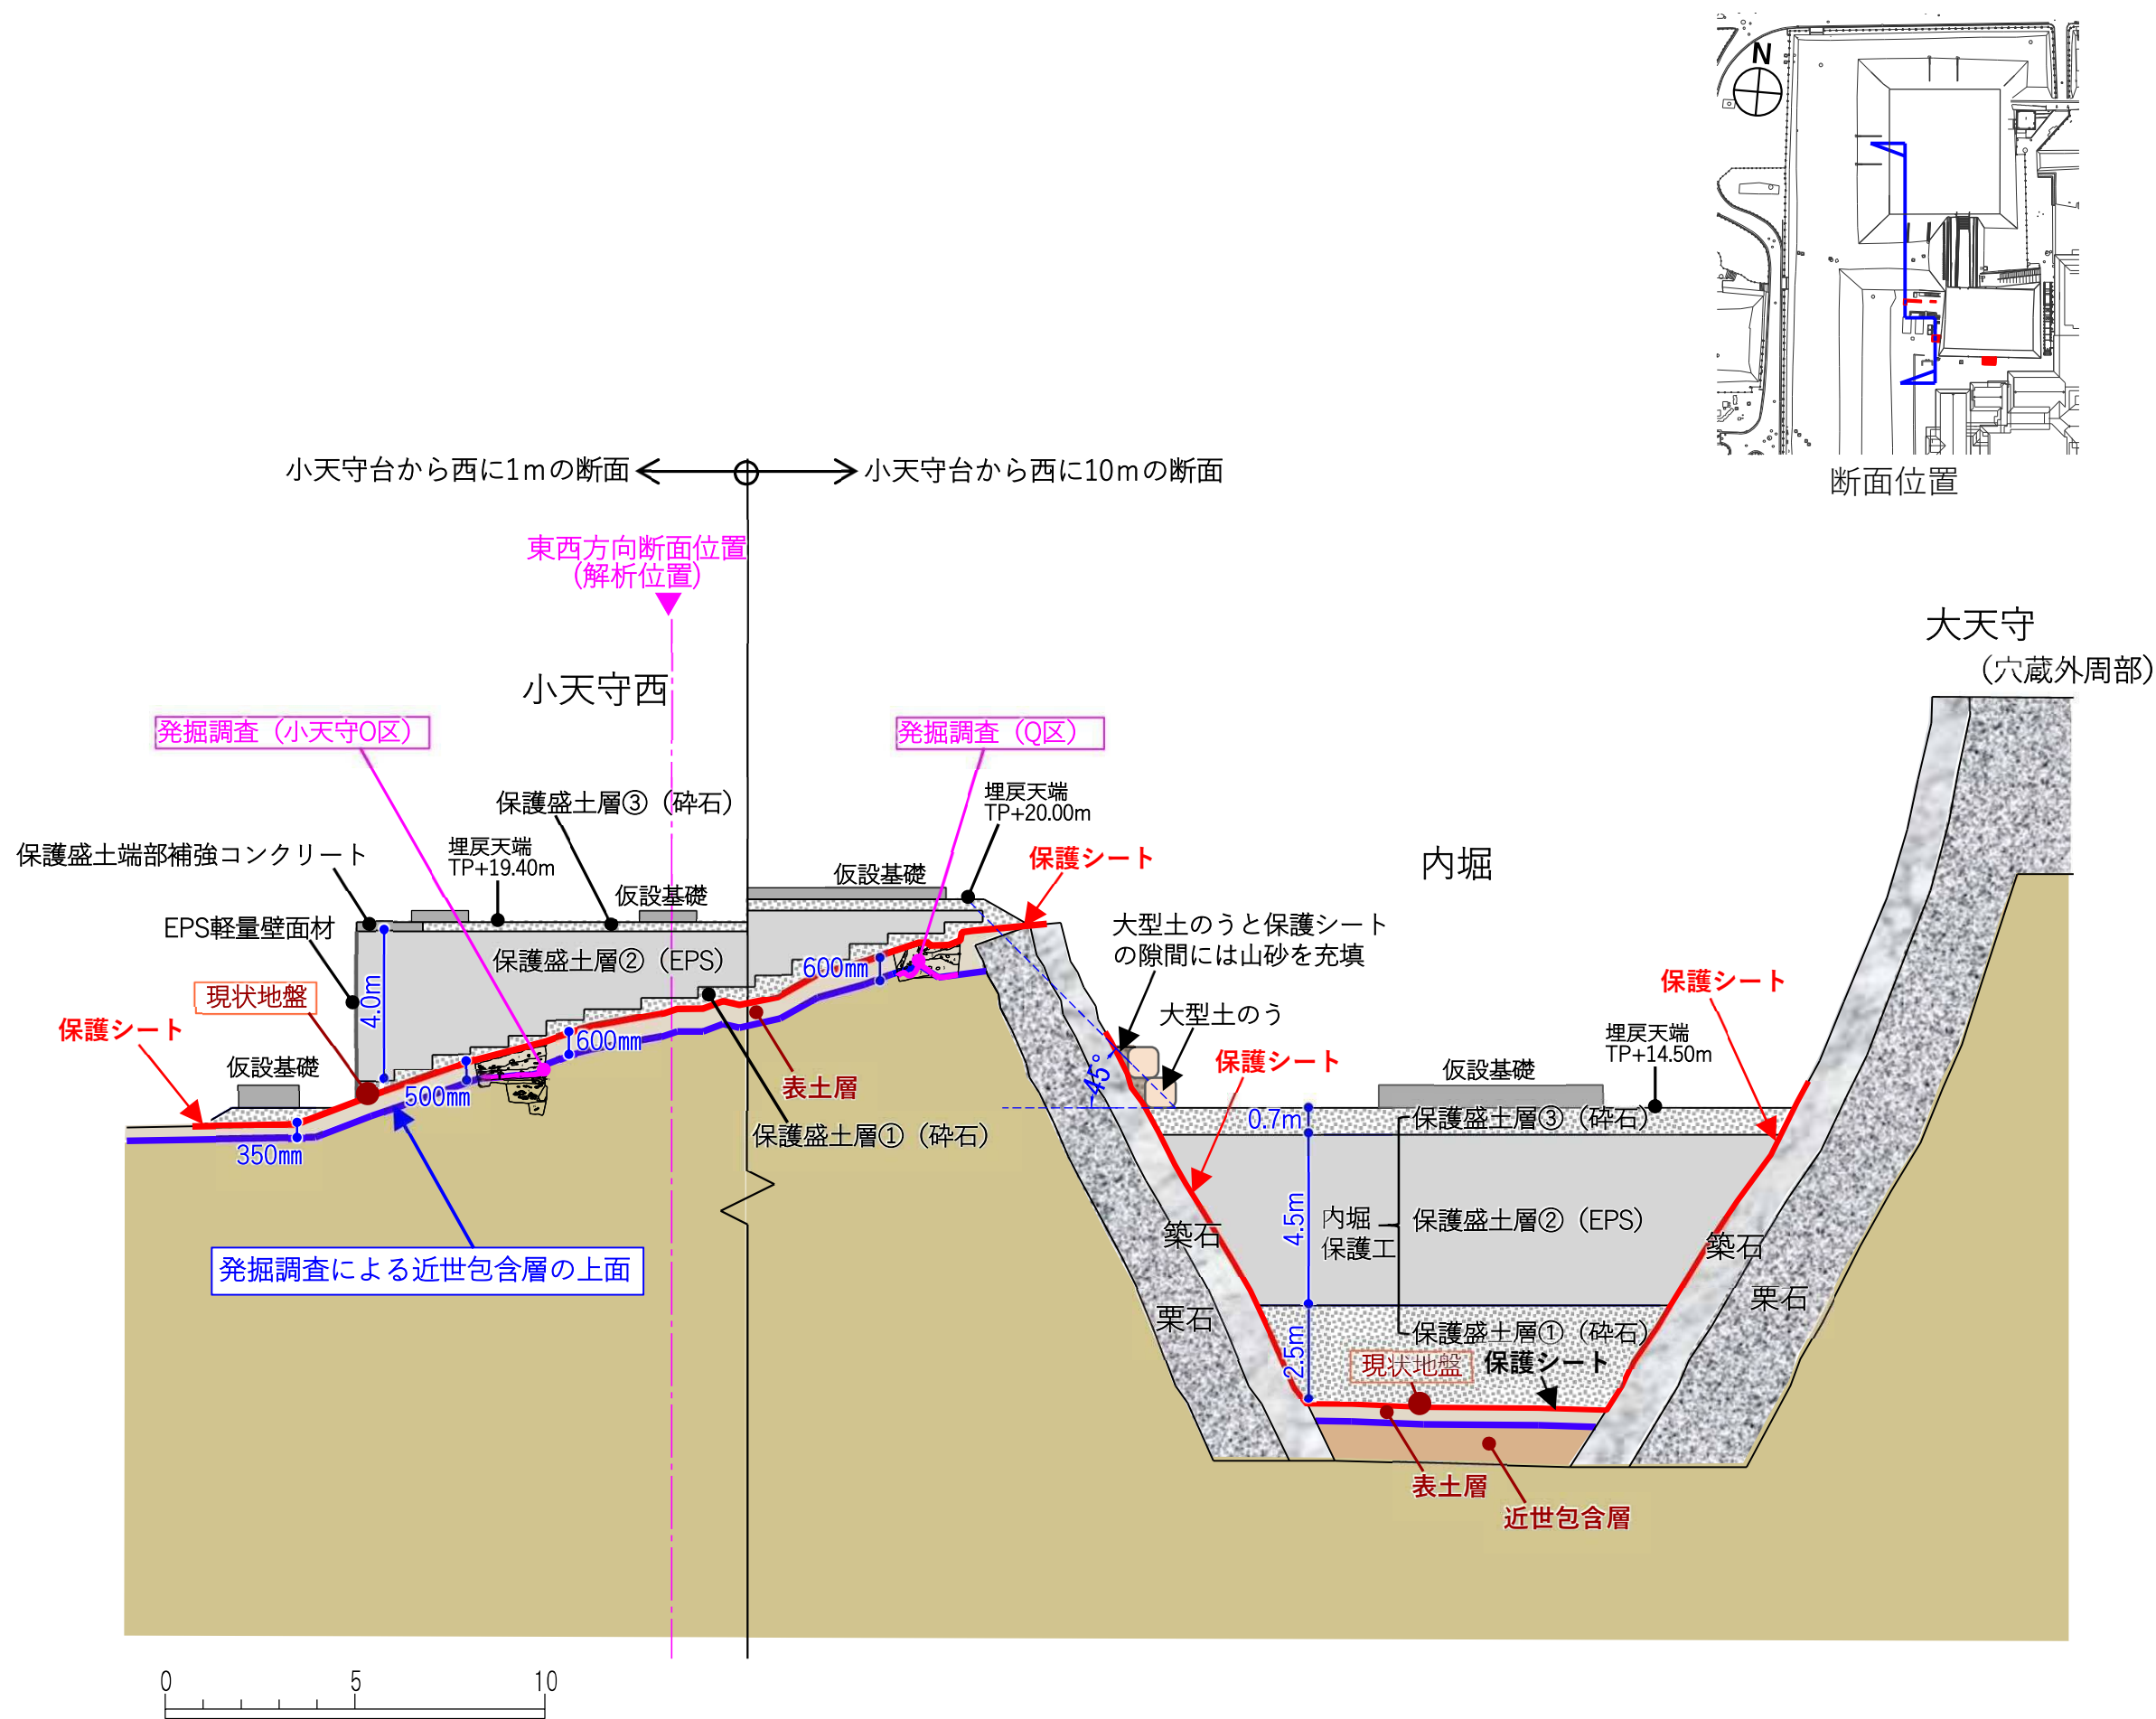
N

断面位置

小天守台から西に1mの断面

小天守台から西に10mの断面

東西方向断面位置
(解析位置)

小天守西

大天守
(穴蔵外周部)

発掘調査（小天守O区）

発掘調査（Q区）

保護盛土層③（砕石）

埋戻天端
TP+20.00m

埋戻天端
TP+19.40m

保護盛土端部補強コンクリート

仮設基礎

仮設基礎

保護シート

内堀

EPS軽量壁面材

保護盛土層②（EPS）

大型土のうと保護シートの隙間には山砂を充填

現状地盤

4.0m

600mm

大型土のう

保護シート

保護シート

600mm

45°

保護シート

埋戻天端
TP+14.50m

仮設基礎

仮設基礎

500mm

表土層

0.7m

保護盛土層③（砕石）

350mm

保護盛土層①（砕石）

築石

4.5m

内堀
保護工

保護盛土層②（EPS）

築石

発掘調査による近世包含層の上面

栗石

栗石

保護盛土層①（砕石）

2.5m

現状地盤

保護シート

表土層

近世包含層

0 5 10